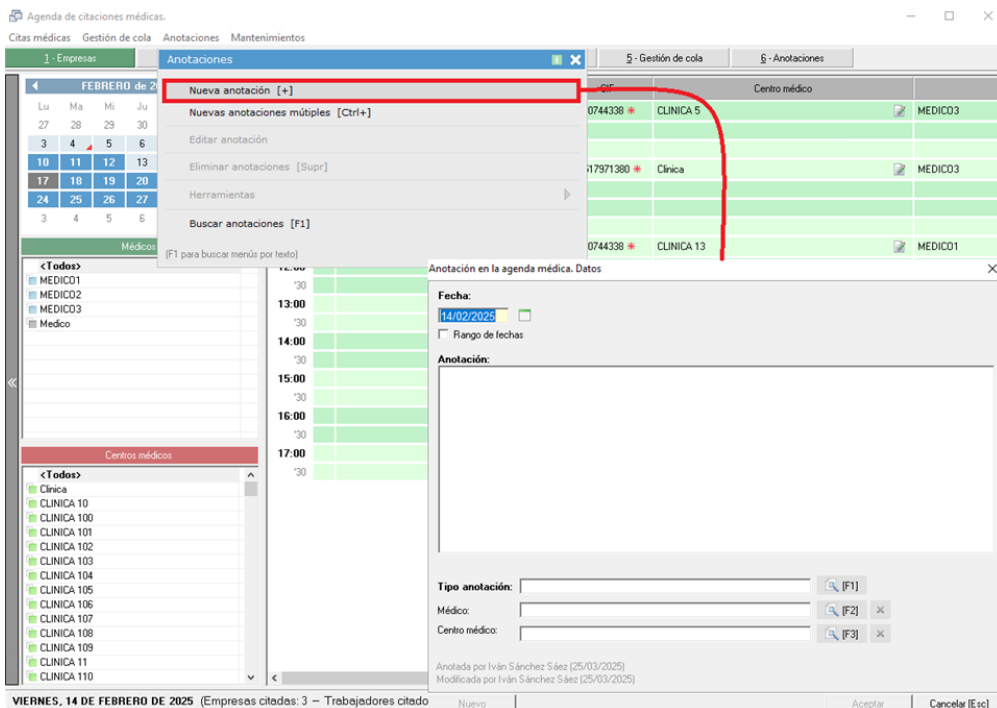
Agenda de citaciones médicas.

Citas médicas Gestión de cola Anotaciones Mantenimientos

1 - Empresas

5 - Gestión de cola

6 - Anotaciones

FEBRERO de 2

| Lu | Ma | Mi | Ju |
|---|---|---|---|
| 27 | 28 | 29 | 30 |
| 3 | 4 | 5 | 6 |
| 10 | 11 | 12 | 13 |
| 17 | 18 | 19 | 20 |
| 24 | 25 | 26 | 27 |
| 3 | 4 | 5 | 6 |

Médicos

<Todos>
MEDICO1
MEDICO2
MEDICO3
Medico

Centros médicos

<Todos>
Clinica
CLINICA 10
CLINICA 100
CLINICA 101
CLINICA 102
CLINICA 103
CLINICA 104
CLINICA 105
CLINICA 106
CLINICA 107
CLINICA 108
CLINICA 109
CLINICA 11
CLINICA 110

Anotaciones

Nueva anotación [+]
Nuevas anotaciones mútiples [Ctrl+]
Editar anotación
Eliminar anotaciones [Supr]
Herramientas
Buscar anotaciones [F1]
[F1 para buscar menús por texto]

| CIF | Centro médico | |
|---|---|---|
| 0744338 * | CLINICA 5 | MEDICO3 |
| 517971380 * | Clinica | MEDICO3 |
| 0744338 * | CLINICA 13 | MEDICO1 |

12:00
'30
13:00
'30
14:00
'30
15:00
'30
16:00
'30
17:00
'30

Anotación en la agenda médica. Datos

Fecha:
14/02/2025
Rango de fechas

Anotación:

Tipo anotación: [F1]
Médico: [F2]
Centro médico: [F3]

Anotada por Iván Sánchez Sáez (25/03/2025)
Modificada por Iván Sánchez Sáez (25/03/2025)

VIERNES, 14 DE FEBRERO DE 2025 (Empresas citadas: 3 – Trabajadores citado

Nuevo

Aceptar

Cancelar [Esc]